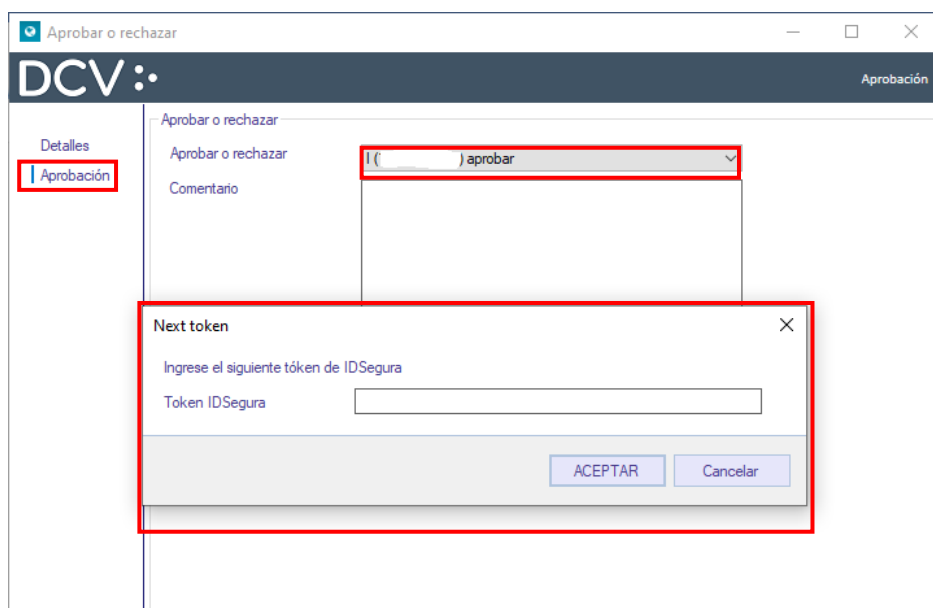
Aprobar o rechazar

DCV

Aprobación

Detalles
Aprobación

Aprobar o rechazar
Aprobar o rechazar
I ([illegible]) aprobar
Comentario

Next token
Ingrese el siguiente tóken de IDSegura
Token IDSegura
ACEPTAR
Cancelar